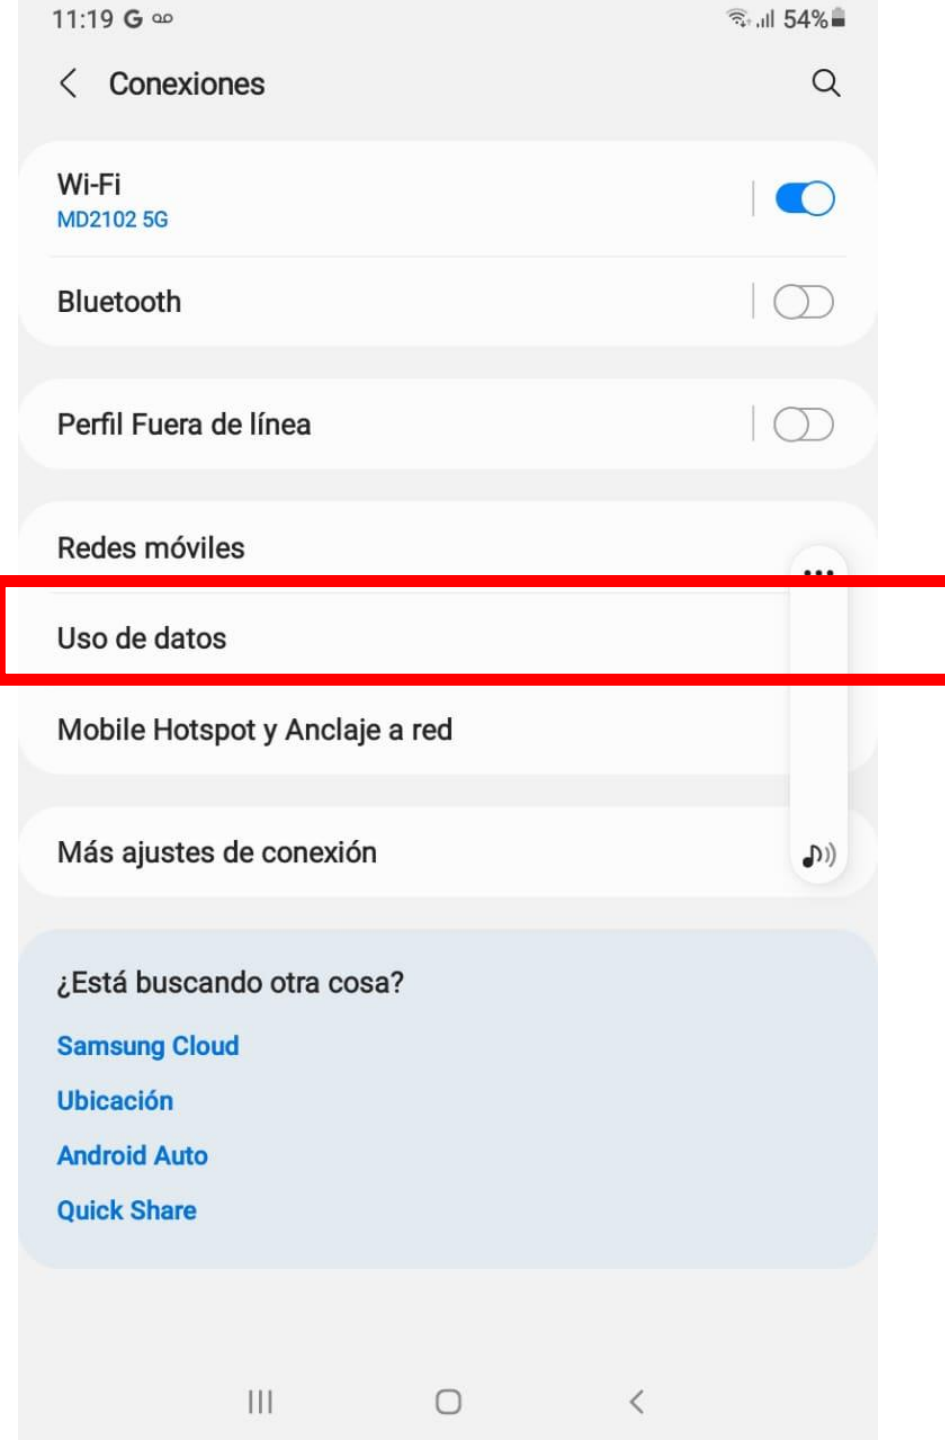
11:19 G
54%

Conexiones

Wi-Fi
MD2102 5G

Bluetooth

Perfil Fuera de línea

Redes móviles

Uso de datos

Mobile Hotspot y Anclaje a red

Más ajustes de conexión

¿Está buscando otra cosa?

Samsung Cloud

Ubicación

Android Auto

Quick Share